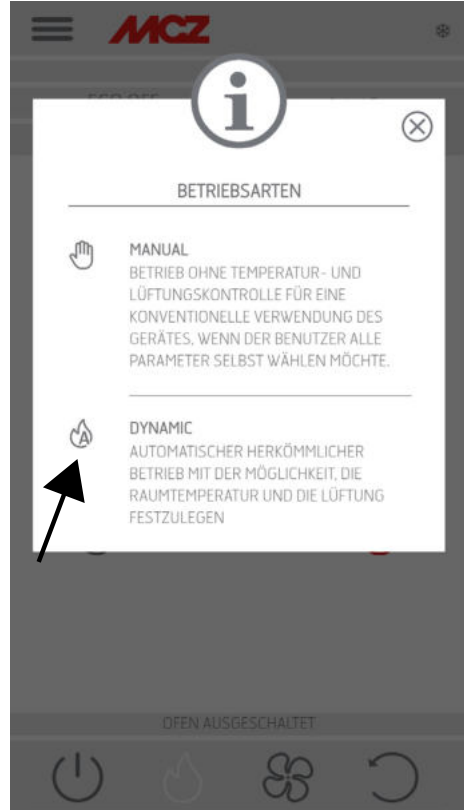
MCZ

BETRIEBSARTEN

MANUAL
BETRIEB OHNE TEMPERATUR - UND LÜFTUNGSKONTROLLE FÜR EINE KONVENTIONELLE VERWENDUNG DES GERÄTES, WENN DER BENUTZER ALLE PARAMETER SELBST WÄHLEN MÖCHTE.

DYNAMIC
AUTOMATISCHER HERKÖMMLICHER BETRIEB MIT DER MÖGLICHKEIT, DIE RAUMTEMPERATUR UND DIE LÜFTUNG FESTZULEGEN

OFEN AUSGESCHALTET